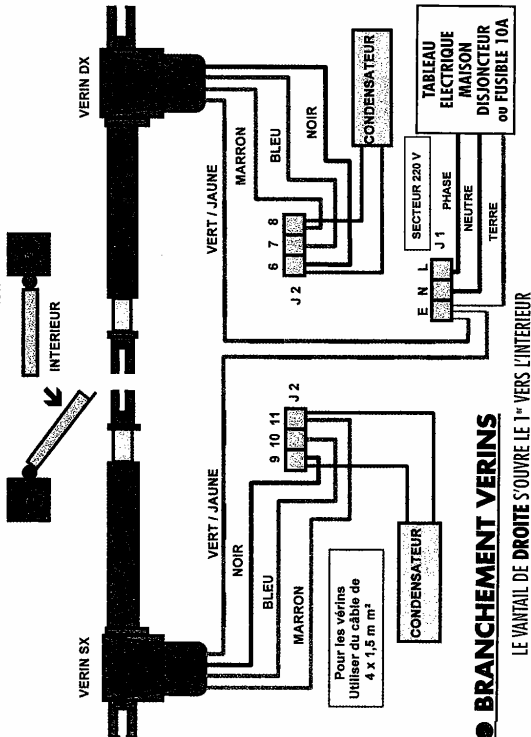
BRANCHEMENT VERINS

LE VANTAIL DE DROITE S'OUVRE LE 1er VERS L'INTERIEUR

INTERIEUR

VERIN SX

VERIN DX

VERT / JAUNE

NOIR

BLEU

MARRON

Pour les vérins Utiliser du câble de 4 x 1,5 m m²

CONDENSATEUR

9 10 11

J 2

6 7 8

J 2

VERT / JAUNE

MARRON

BLEU

NOIR

CONDENSATEUR

E N L

J 1

SECTEUR 220 V

PHASE

NEUTRE

TERRE

TABLEAU ELECTRIQUE MAISON DISJONCTEUR ou FUSIBLE 10A